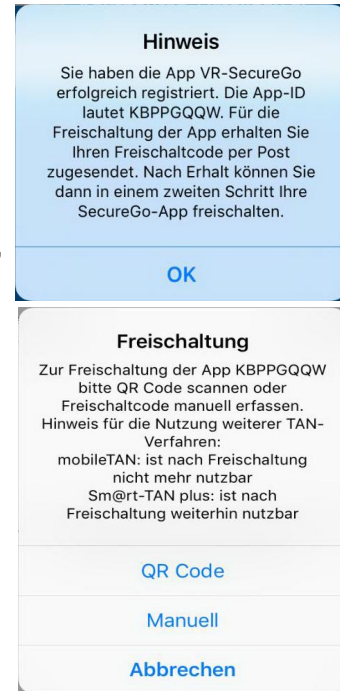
Hinweis

Sie haben die App VR-SecureGo erfolgreich registriert. Die App-ID lautet KBPPGQQW. Für die Freischaltung der App erhalten Sie Ihren Freischaltcode per Post zugesendet. Nach Erhalt können Sie dann in einem zweiten Schritt Ihre SecureGo-App freischalten.

OK

Freischaltung

Zur Freischaltung der App KBPPGQQW bitte QR Code scannen oder Freischaltcode manuell erfassen. Hinweis für die Nutzung weiterer TAN-Verfahren:
mobileTAN: ist nach Freischaltung nicht mehr nutzbar
Sm@rt-TAN plus: ist nach Freischaltung weiterhin nutzbar

QR Code

Manuell

Abbrechen